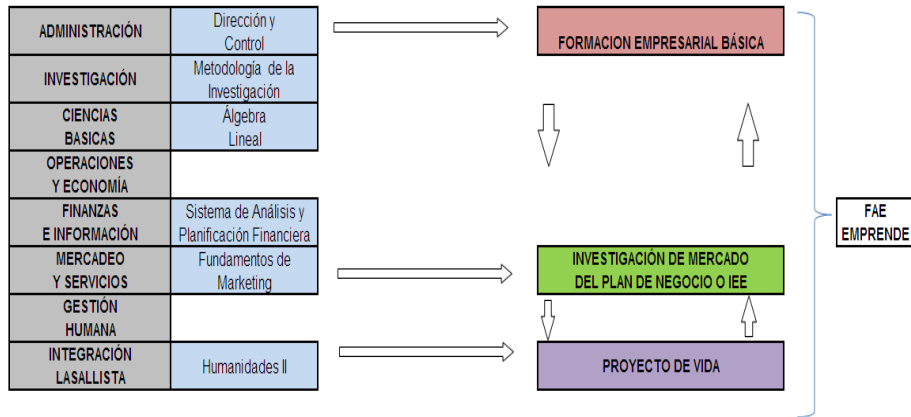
| | |
|---|---|
| ADMINISTRACIÓN | Dirección y Control |
| INVESTIGACIÓN | Metodología de la Investigación |
| CIENCIAS BASICAS | Álgebra Lineal |
| OPERACIONES Y ECONOMÍA | |
| FINANZAS E INFORMACIÓN | Sistema de Análisis y Planificación Financiera |
| MERCADEO Y SERVICIOS | Fundamentos de Marketing |
| GESTIÓN HUMANA | |
| INTEGRACIÓN LASALLISTA | Humanidades II |

FORMACION EMPRESARIAL BÁSICA

INVESTIGACIÓN DE MERCADO DEL PLAN DE NEGOCIO O IEE

PROYECTO DE VIDA

FAE EMPRENDE